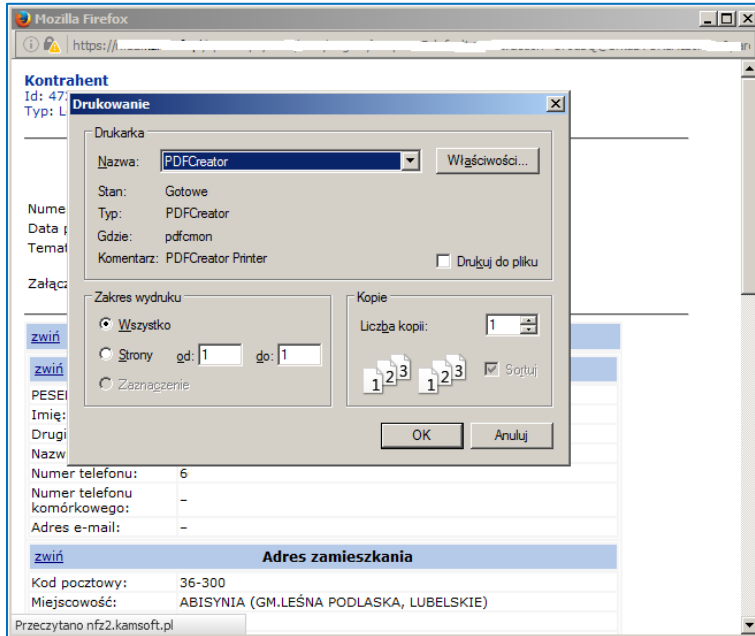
Mozilla Firefox

https://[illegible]

Kontrahent
Id: 47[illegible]
Typ: L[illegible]

Drukowanie

Drukarka
Nazwa: PDFCreator
Właściwości...
Stan: Gotowe
Typ: PDFCreator
Gdzie: pdfcmon
Komentarz: PDFCreator Printer
Drukuj do pliku

Zakres wydruku
Wszystko
Strony od: 1 do: 1
Zaznaczenie

Kopie
Liczba kopii: 1
1 2 3 1 2 3
Sortuj

OK
Anuluj

Nume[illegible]
Data p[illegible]
Temat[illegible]

Załącz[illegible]

zwiń
zwiń

| | |
|---|---|
| PESE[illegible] | |
| Imię: | |
| Drugi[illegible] | |
| Nazw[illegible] | |
| Numer telefonu: | 6 |
| Numer telefonu komórkowego: | – |
| Adres e-mail: | – |

zwiń Adres zamieszkania

| | |
|---|---|
| Kod pocztowy: | 36-300 |
| Miejscowość: | ABISYNIA (GM.LEŚNA PODLASKA, LUBELSKIE) |

Przeczytano nfz2.kamsoft.pl